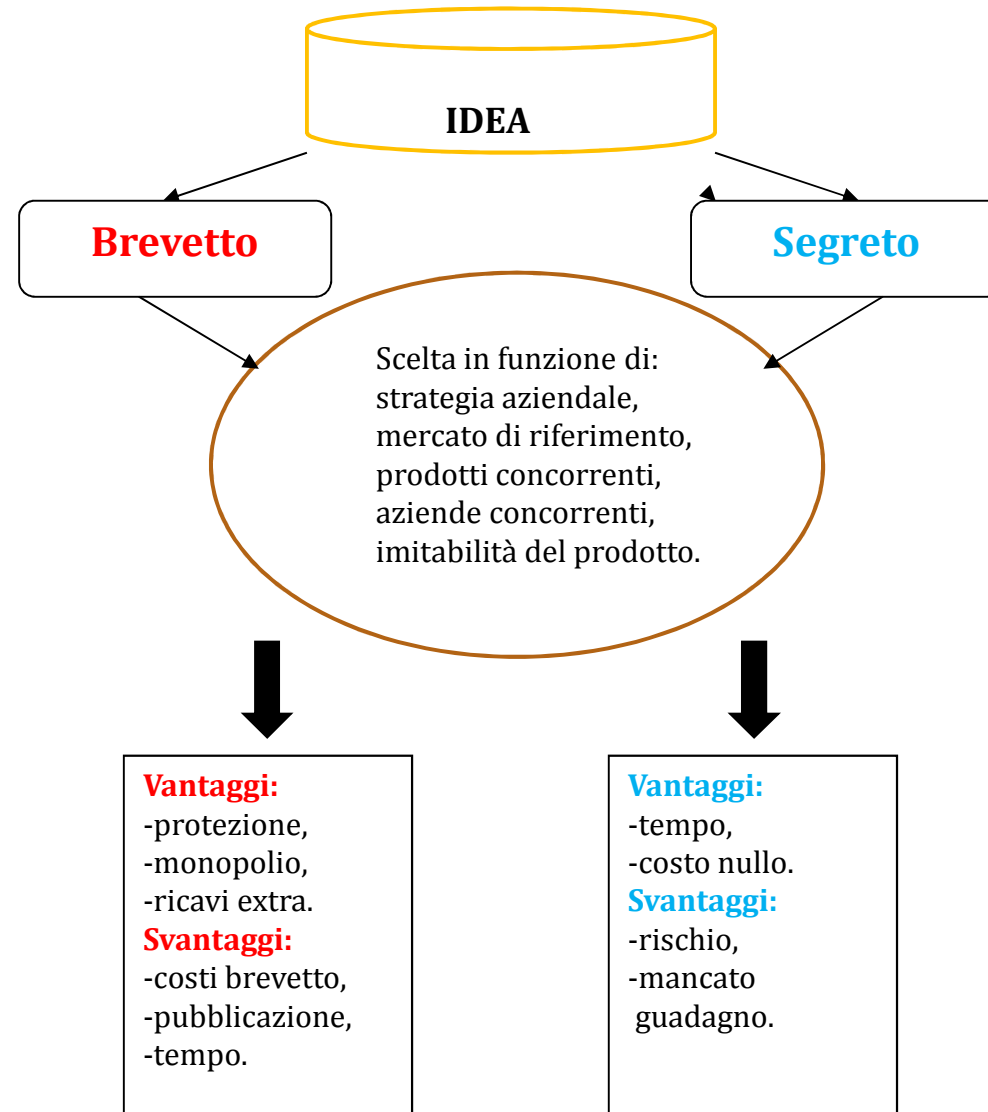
IDEA

Brevetto

Segreto

Scelta in funzione di:
strategia aziendale,
mercato di riferimento,
prodotti concorrenti,
aziende concorrenti,
imitabilità del prodotto.

Vantaggi:
-protezione,
-monopolio,
-ricavi extra.
Svantaggi:
-costi brevetto,
-pubblicazione,
-tempo.

Vantaggi:
-tempo,
-costo nullo.
Svantaggi:
-rischio,
-mancato guadagno.